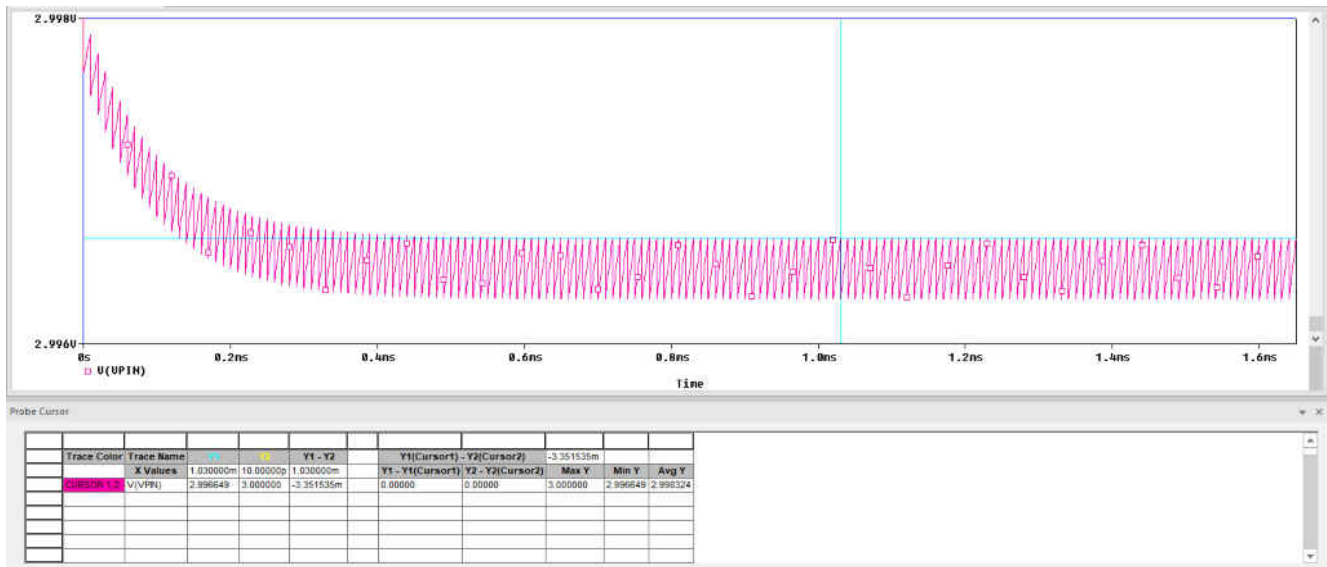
2.998V

2.996V

0s 0.2ns 0.4ns 0.6ns 0.8ns 1.0ns 1.2ns 1.4ns 1.6ns

□ V(VPIN)

Time

Probe Cursor

| | Trace Color | Trace Name | Y1 | Y2 | Y1 - Y2 | | Y1(Cursor1) - Y2(Cursor2) | | -3.351535m | | |
|---|---|---|---|---|---|---|---|---|---|---|---|
| | | X Values | 1.030000m | 10.00000p | 1.030000m | | Y1 - Y1(Cursor1) | Y2 - Y2(Cursor2) | Max Y | Min Y | Avg Y |
| | CURSOR 1,2 | V(VPIN) | 2.996649 | 3.000000 | -3.351535m | | 0.00000 | 0.00000 | 3.000000 | 2.996649 | 2.998324 |